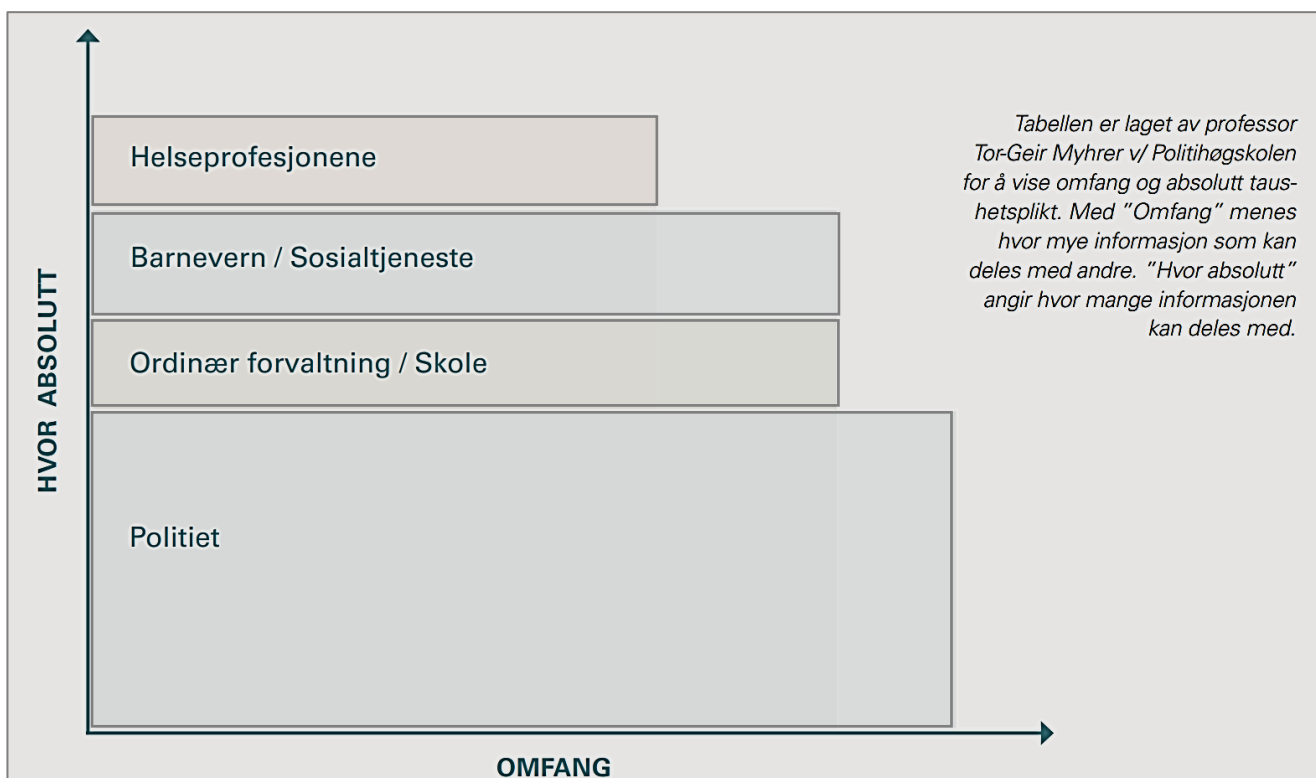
HVOR ABSOLUTT

Helseprofesjonene

Barnevern / Sosialtjeneste

Ordinær forvaltning / Skole

Politiet

OMFANG

Tabellen er laget av professor Tor-Geir Myhrer v/ Politihøgskolen for å vise omfang og absolutt taushetsplikt. Med "Omfang" menes hvor mye informasjon som kan deles med andre. "Hvor absolutt" angir hvor mange informasjonen kan deles med.